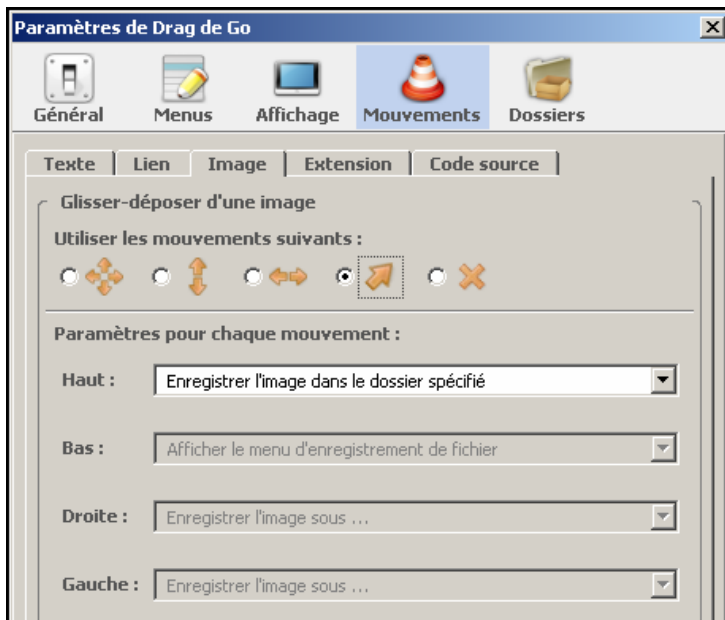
Paramètres de Drag de Go

Général Menus Affichage Mouvements Dossiers

Texte Lien Image Extension Code source

Glisser-déposer d'une image

Utiliser les mouvements suivants :

Paramètres pour chaque mouvement :

Haut : Enregistrer l'image dans le dossier spécifié

Bas : Afficher le menu d'enregistrement de fichier

Droite : Enregistrer l'image sous ...

Gauche : Enregistrer l'image sous ...